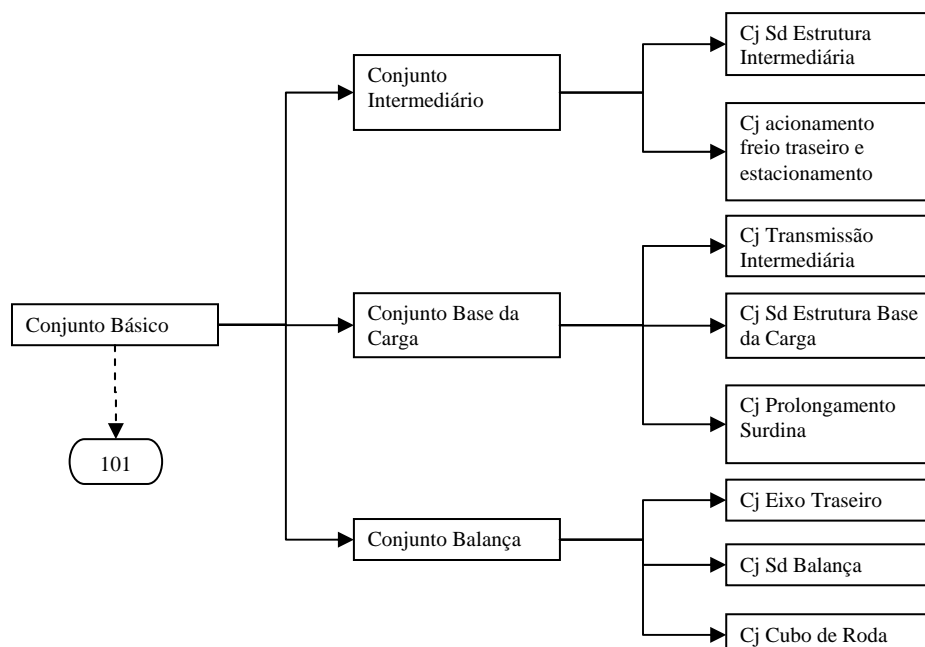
Conjunto Básico

101

Conjunto Intermediário

Cj Sd Estrutura Intermediária

Cj acionamento freio traseiro e estacionamento

Conjunto Base da Carga

Cj Transmissão Intermediária

Cj Sd Estrutura Base da Carga

Cj Prolongamento Surdina

Conjunto Balança

Cj Eixo Traseiro

Cj Sd Balança

Cj Cubo de Roda